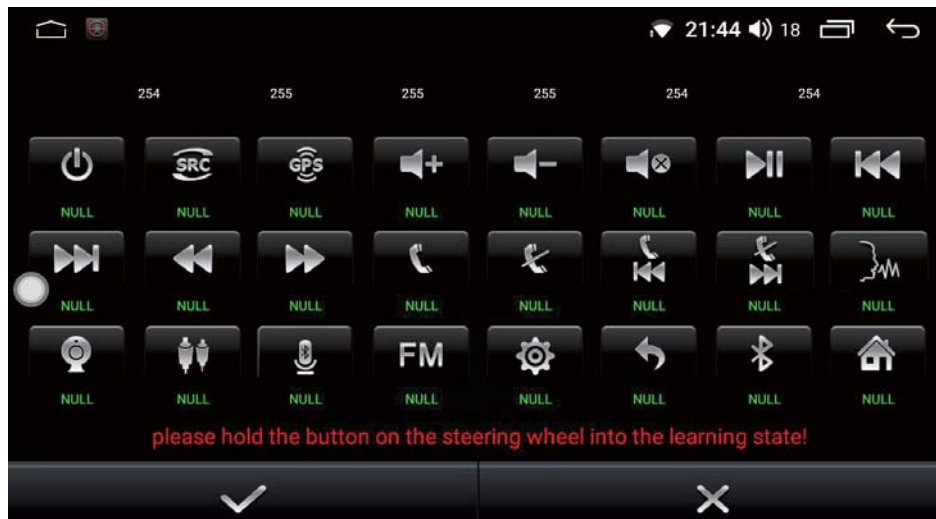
21:44 18

254 255 255 255 254 254

SRC GPS

NULL NULL NULL NULL NULL NULL NULL NULL

NULL NULL NULL NULL NULL NULL NULL NULL

FM

NULL NULL NULL NULL NULL NULL NULL NULL

please hold the button on the steering wheel into the learning state!